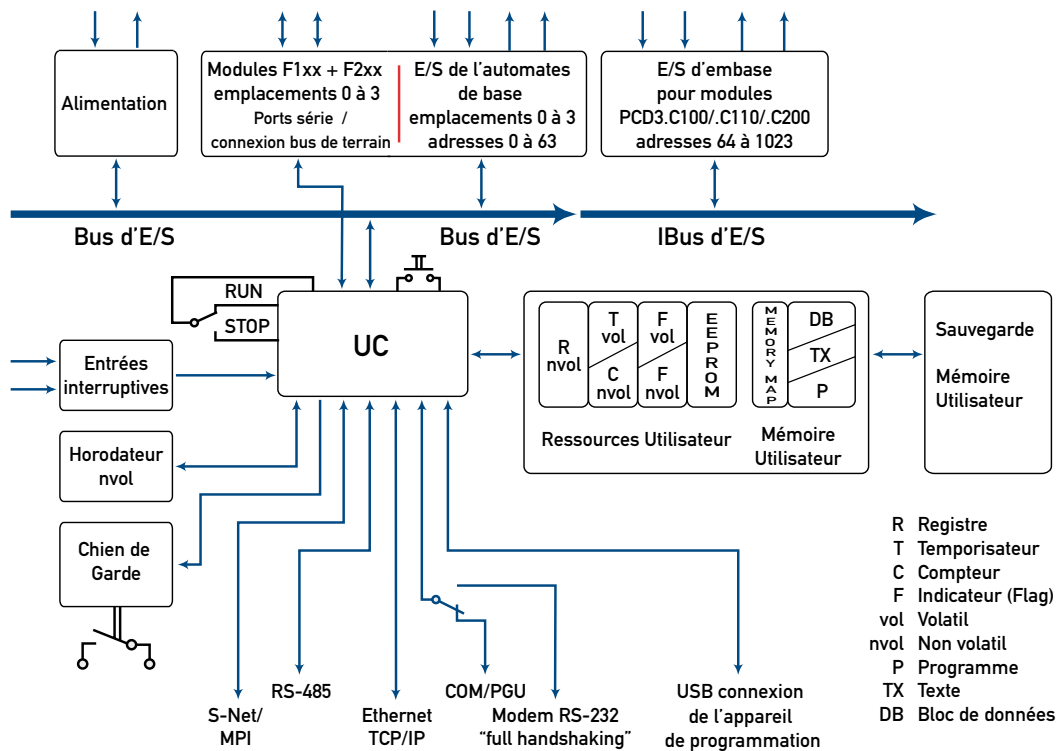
Alimentation

Modules F1xx + F2xx
emplacements 0 à 3
Ports série /
connexion bus de terrain

E/S de l'automates
de base
emplacements 0 à 3
adresses 0 à 63

E/S d'embase
pour modules
PCD3.C100/.C110/.C200
adresses 64 à 1023

Bus d'E/S

Bus d'E/S

IBus d'E/S

RUN

STOP

UC

Entrées
interruptives

Horodateur
nvol

Chien de
Garde

R
nvol

T
vol

C
nvol

F
vol

F
nvol

EEPROM

MEMORY MAP

DB

TX

P

Ressources Utilisateur

Mémoire
Utilisateur

Sauvegarde

Mémoire
Utilisateur

R Registre
T Temporisateur
C Compteur
F Indicateur (Flag)
vol Volatil
nvol Non volatil
P Programme
TX Texte
DB Bloc de données

S-Net/
MPI

RS-485

Ethernet
TCP/IP

COM/PGU

Modem RS-232
"full handshaking"

USB connexion
de l'appareil
de programmation